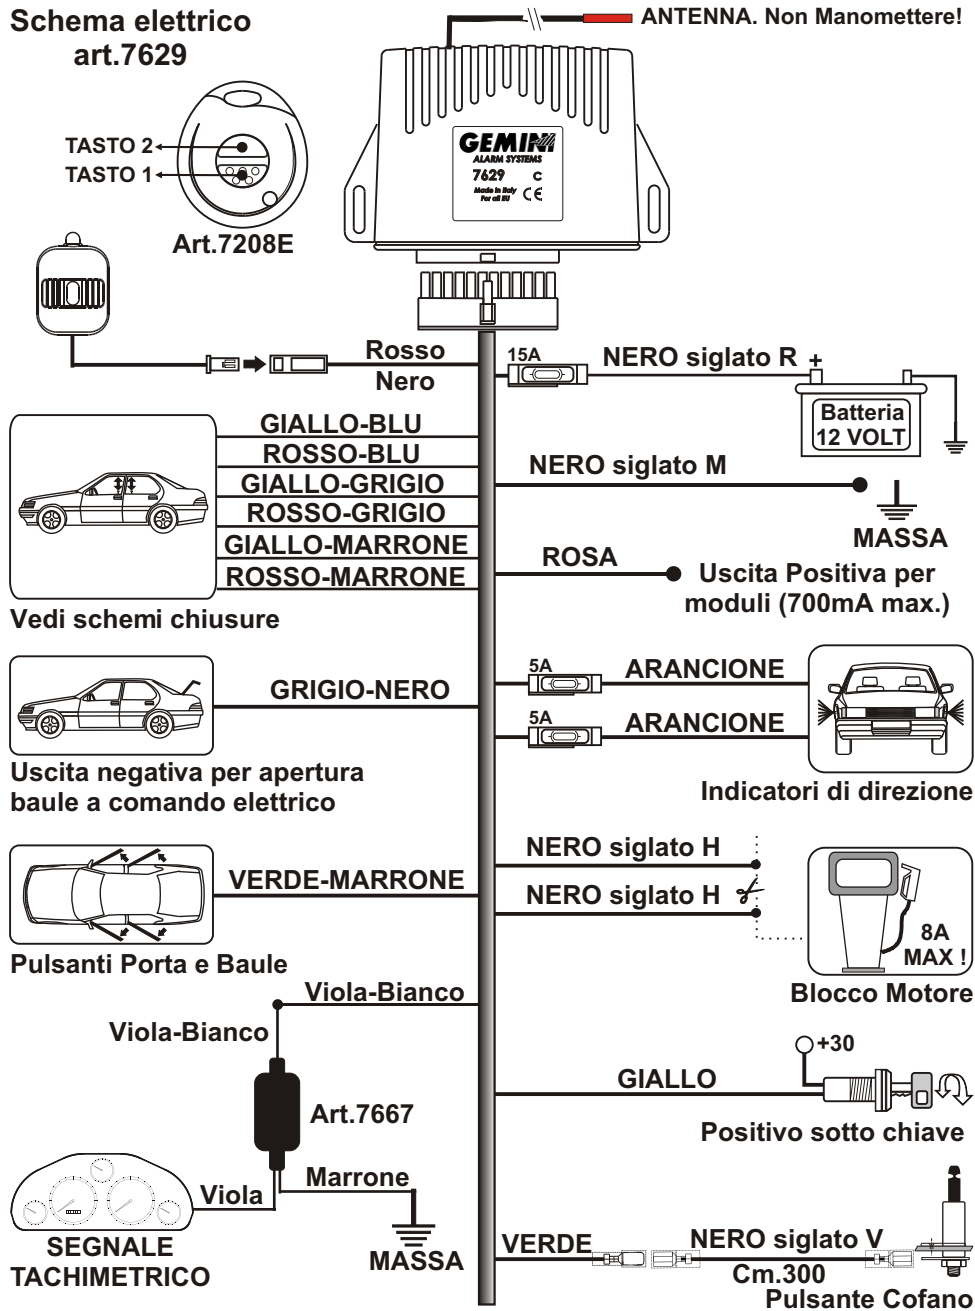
Schema elettrico
art.7629

ANTENNA. Non Manomettere!

GEMINI
ALARM SYSTEMS
7629 C
Made in Italy
For all EU CE

TASTO 2
TASTO 1
Art.7208E

Rosso
Nero
15A
NERO siglato R +
Batteria
12 VOLT

GIALLO-BLU
ROSSO-BLU
GIALLO-GRIGIO
ROSSO-GRIGIO
GIALLO-MARRONE
ROSSO-MARRONE
Vedi schemi chiusure

NERO siglato M
MASSA
ROSA
Uscita Positiva per moduli (700mA max.)

GRIGIO-NERO
Uscita negativa per apertura baule a comando elettrico

5A
ARANCIONE
5A
ARANCIONE
Indicatori di direzione

VERDE-MARRONE
Pulsanti Porta e Baule

NERO siglato H
NERO siglato H
8A
MAX !
Blocco Motore

Viola-Bianco
Viola-Bianco
Art.7667
Marrone
Viola
MASSA
SEGNALE TACHIMETRICO

+30
GIALLO
Positivo sotto chiave

VERDE
NERO siglato V
Cm.300
Pulsante Cofano